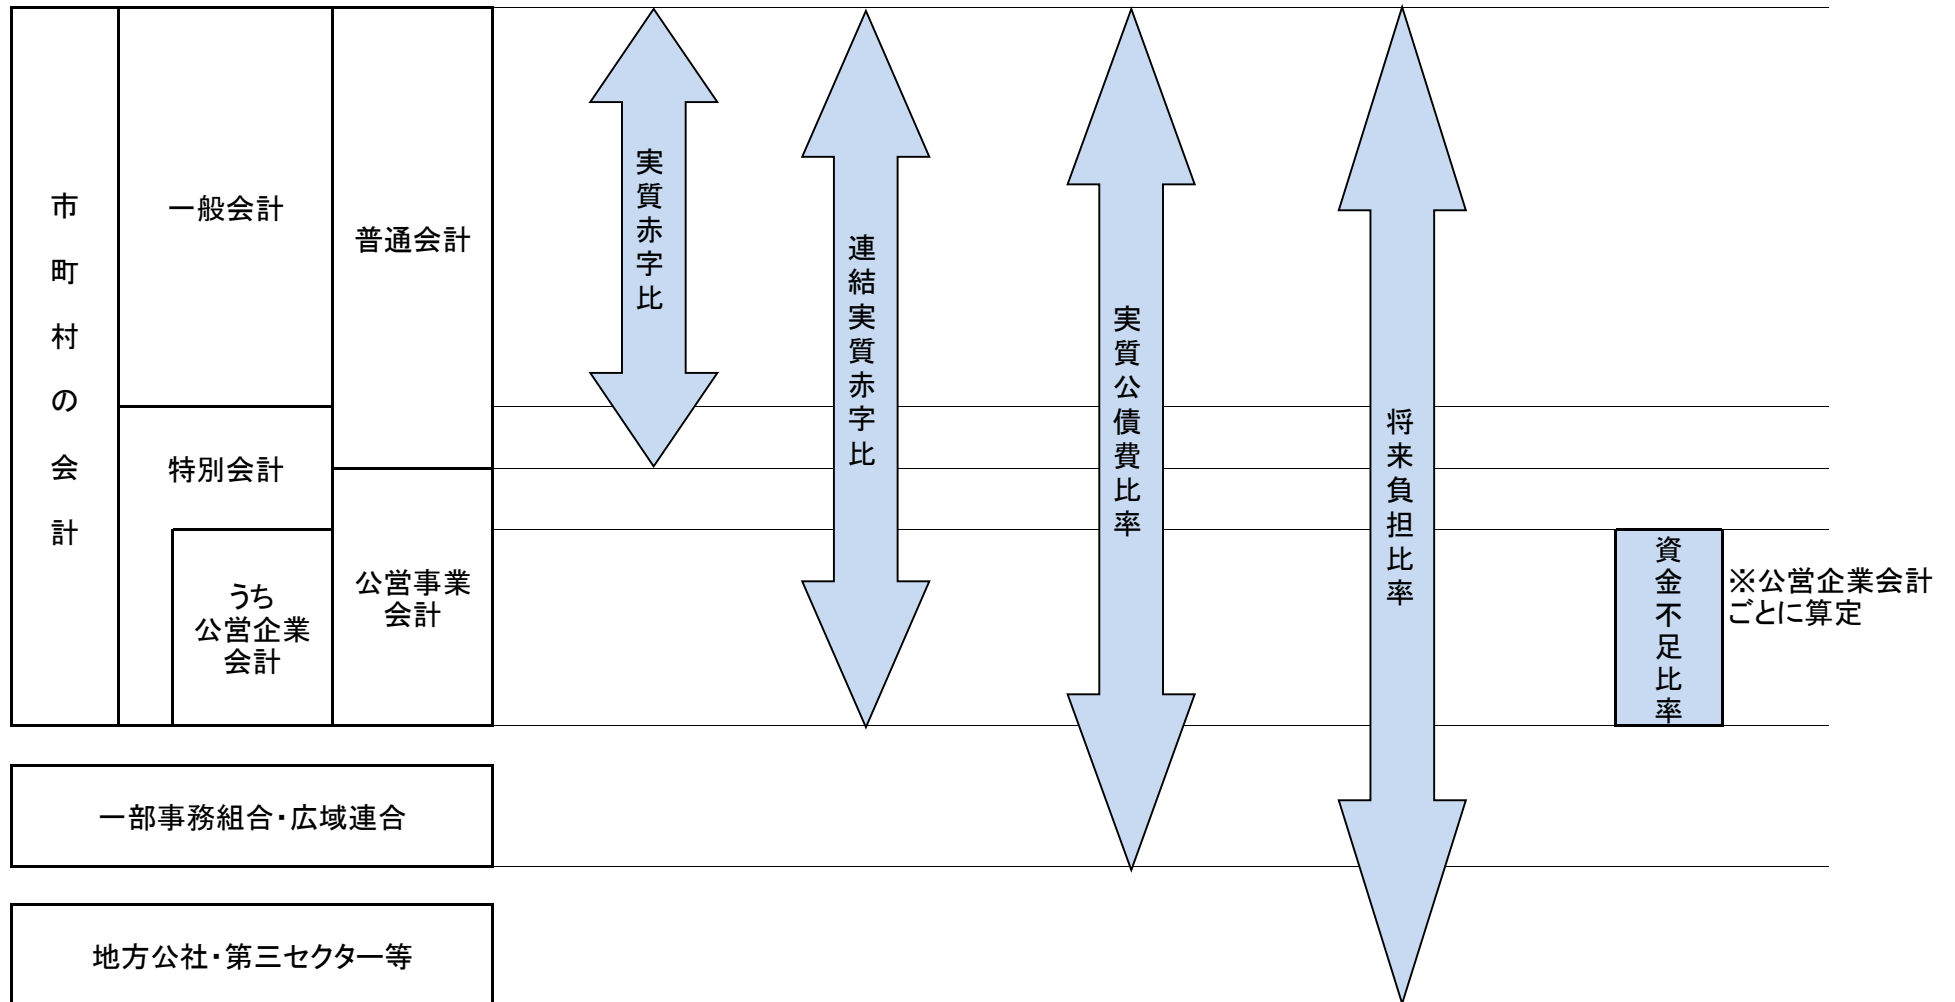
市町村の会計

一般会計

特別会計

うち
公営企業
会計

普通会計

公営事業
会計

実質赤字比

連結実質赤字比

実質公債費比率

将来負担比率

資金不足比率

※公営企業会計ごとに算定

一部事務組合・広域連合

地方公社・第三セクター等